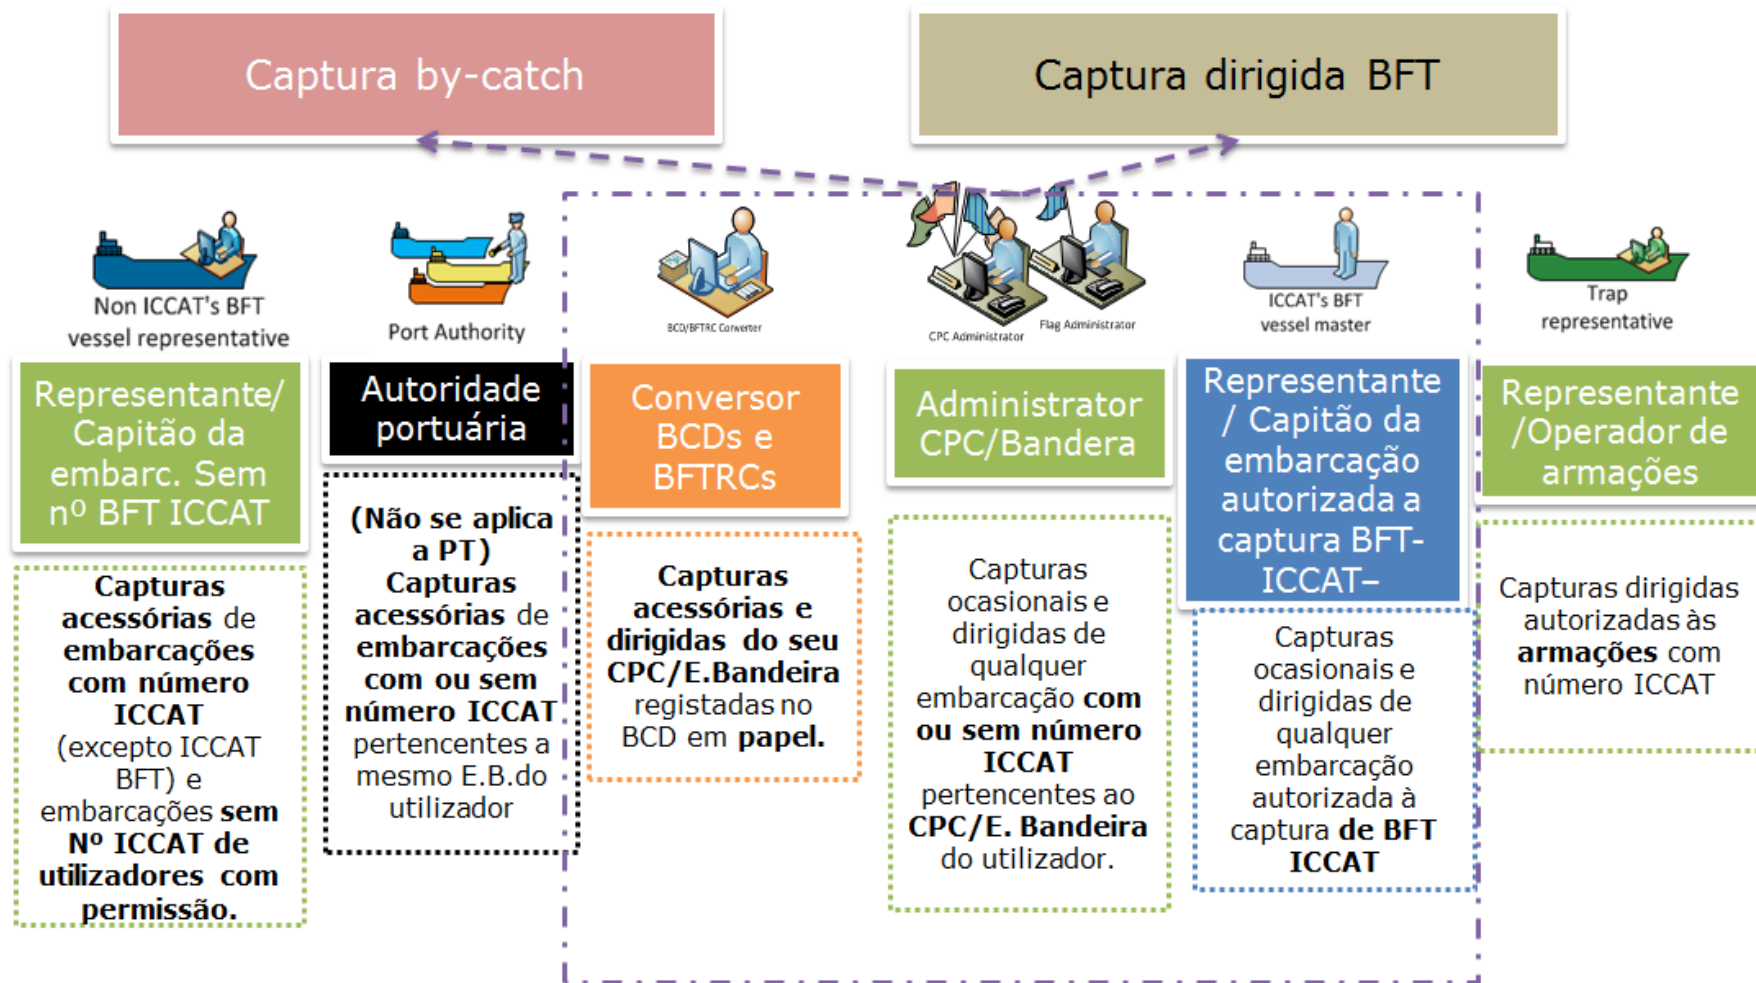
Captura by-catch

Captura dirigida BFT

Non ICCAT's BFT vessel representative

Port Authority

BCD/BFTRC Converter

CPC Administrator

Flag Administrator

ICCAT's BFT vessel master

Trap representative

Representante/ Capitão da embarc. Sem nº BFT ICCAT

Capturas acessórias de embarcações com número ICCAT (excepto ICCAT BFT) e embarcações sem Nº ICCAT de utilizadores com permissão.

Autoridade portuária

(Não se aplica a PT) Capturas acessórias de embarcações com ou sem número ICCAT pertencentes a mesmo E.B.do utilizador

Conversor BCDs e BFTRCs

Capturas acessórias e dirigidas do seu CPC/E.Bandeira registadas no BCD em papel.

Administrator CPC/Bandera

Capturas ocasionais e dirigidas de qualquer embarcação com ou sem número ICCAT pertencentes ao CPC/E. Bandeira do utilizador.

Representante / Capitão da embarcação autorizada a captura BFT-ICCAT–

Capturas ocasionais e dirigidas de qualquer embarcação autorizada à captura de BFT ICCAT

Representante /Operador de armações

Capturas dirigidas autorizadas às armações com número ICCAT